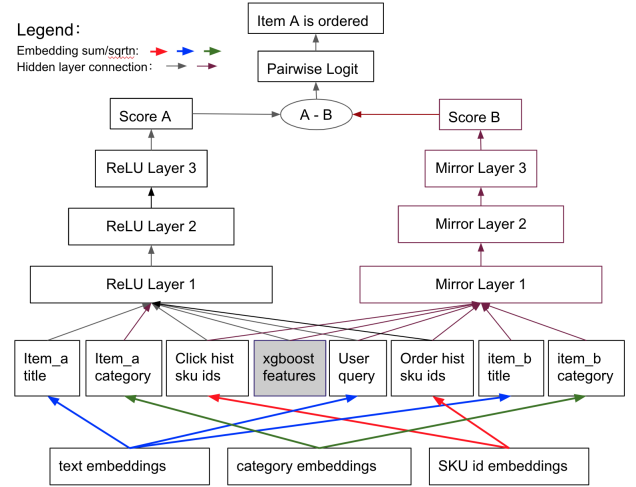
Legend:
Embedding sum/sqrtn:
Hidden layer connection:

Item A is ordered

Pairwise Logit

Score A

A - B

Score B

ReLU Layer 3

Mirror Layer 3

ReLU Layer 2

Mirror Layer 2

ReLU Layer 1

Mirror Layer 1

Item_a title

Item_a category

Click hist sku ids

xgboost features

User query

Order hist sku ids

item_b title

item_b category

text embeddings

category embeddings

SKU id embeddings